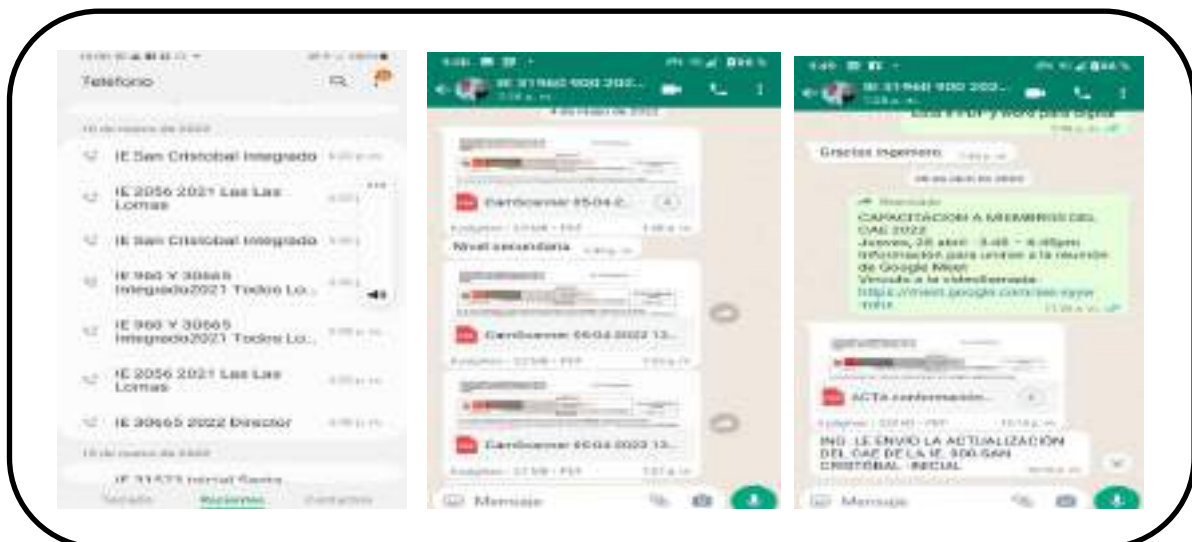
Teléfono

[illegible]

IE San Cristobal Integrado

IE 2056 2021 Las Las Lomas

IE San Cristobal Integrado

IE 900 Y 30665 Integrado2021 Todos Lo...

IE 900 Y 30665 Integrado2021 Todos Lo...

IE 2056 2021 Las Las Lomas

IE 30665 2022 Director

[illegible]

IE 31572 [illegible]

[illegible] Recientes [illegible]

IE 31960 900 2022...

CamScanner 05-04-2...

Nivel secundaria

CamScanner 05-04-2022 13...

CamScanner 05-04-2022 13...

Mensaje

IE 31960 900 202...

Gracias ingeniero

CAPACITACION A MIEMBROS DEL CAE 2022
Jueves, 28 abril · 3:45 – 4:45pm
Información para unirse a la reunión de Google Meet
Vínculo a la videollamada: https://meet.google.com/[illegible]

ACTA conformación...

ING. LE ENVIO LA ACTUALIZACIÓN DEL CAE DE LA IE. 900-SAN CRISTOBAL- INICIAL

Mensaje